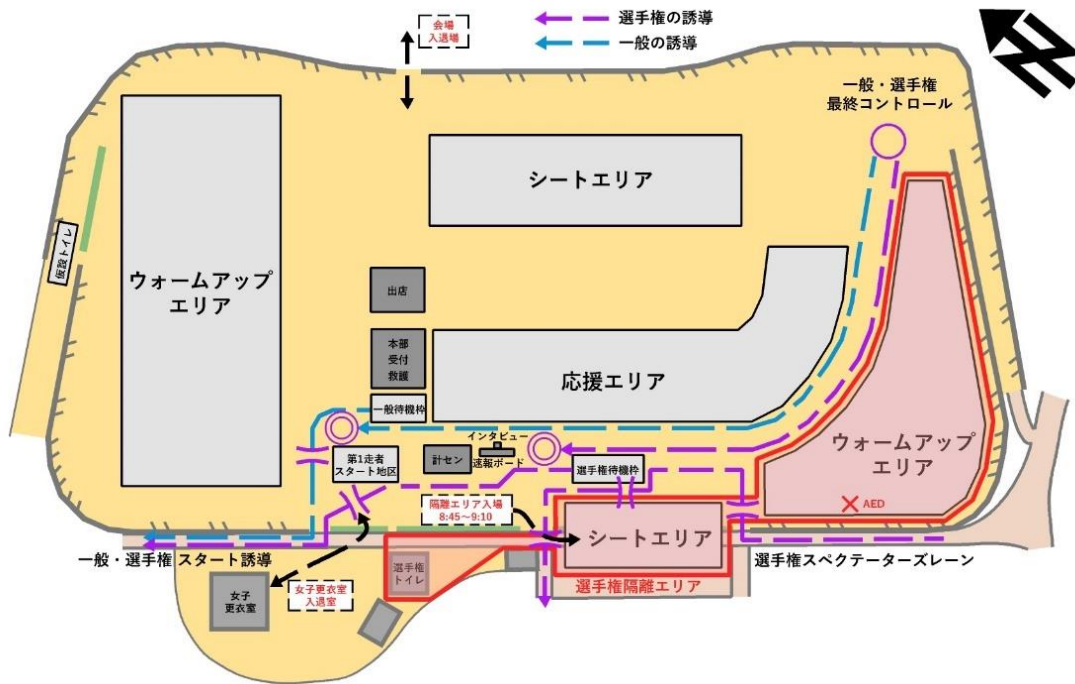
会場
入退場

選手権の誘導
一般の誘導

一般・選手権
最終コントロール

シートエリア

仮設トイレ

ウォームアップ
エリア

出店

本部
受付
救護

応援エリア

一般待機枠

インタビュー

第1走者
スタート地区

計セン

速報ボード

選手権待機枠

ウォームアップ
エリア

AED

隔離エリア入場
8:45～9:10

シートエリア

一般・選手権 スタート誘導

選手権
トイレ

選手権スペクテーターズレーン

選手権隔離エリア

女子
更衣室

女子更衣室
入退室